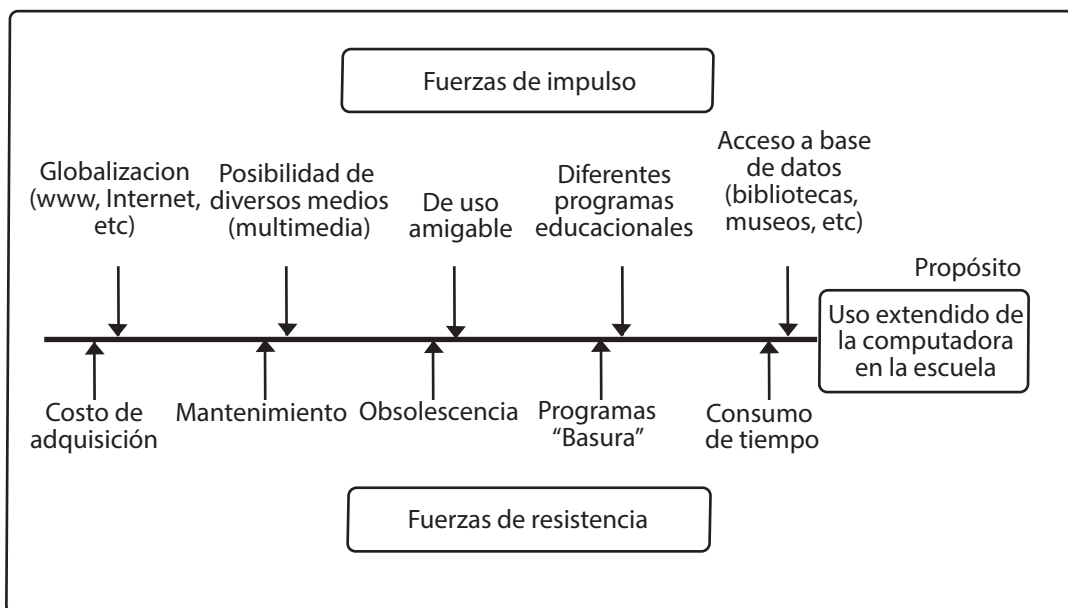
Fuerzas de impulso

Globalizacion (www, Internet, etc)

Posibilidad de diversos medios (multimedia)

De uso amigable

Diferentes programas educacionales

Acceso a base de datos (bibliotecas, museos, etc)

Propósito

Uso extendido de la computadora en la escuela

Costo de adquisición

Mantenimiento

Obsolescencia

Programas "Basura"

Consumo de tiempo

Fuerzas de resistencia